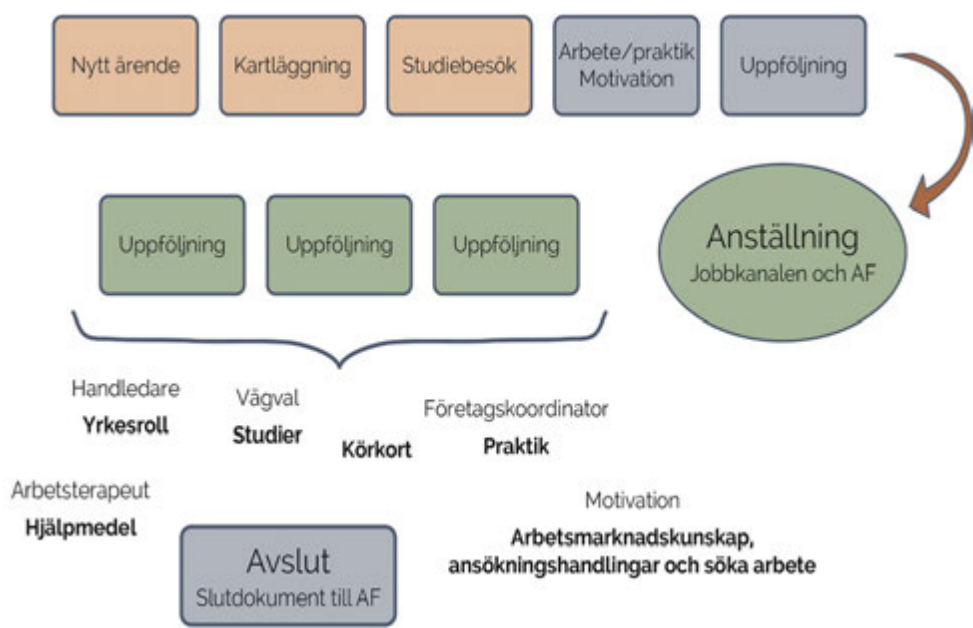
Nytt ärende

Kartläggning

Studiebesök

Arbete/praktik Motivation

Uppföljning

Anställning
Jobbkanalen och AF

Uppföljning

Uppföljning

Uppföljning

Handledare
Yrkesroll

Vägval
Studier

Körkort

Företagskoordinator
Praktik

Arbetsterapeut
Hjälpmedel

Motivation
Arbetsmarknadskunskap, ansökningshandlingar och söka arbete

Avslut
Slutdokument till AF